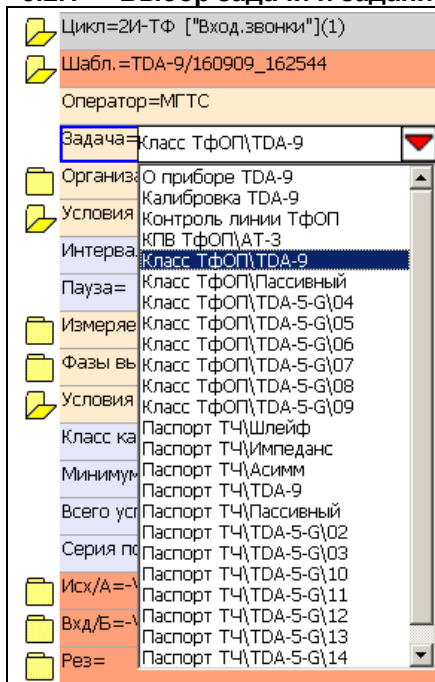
Цикл=2И-ТФ ["Вход.звонки"](1)

Шабл.=TDA-9/160909_162544

Оператор=МГТС

Задача=Класс ТфОП\TDA-9

Организа

Условия

Интерва

Пауза=

Измеряе

Фазы вь

Условия

Класс ка

Минимум

Всего усл

Серия по

Исх/А=-

Вхд/Б=-

Рез=

О приборе TDA-9
Калибровка TDA-9
Контроль линии ТфОП
КПВ ТфОП\AT-3
Класс ТфОП\TDA-9
Класс ТфОП\Пассивный
Класс ТфОП\TDA-5-G\04
Класс ТфОП\TDA-5-G\05
Класс ТфОП\TDA-5-G\06
Класс ТфОП\TDA-5-G\07
Класс ТфОП\TDA-5-G\08
Класс ТфОП\TDA-5-G\09
Паспорт ТЧ\Шлейф
Паспорт ТЧ\Импеданс
Паспорт ТЧ\Асимм
Паспорт ТЧ\TDA-9
Паспорт ТЧ\Пассивный
Паспорт ТЧ\TDA-5-G\02
Паспорт ТЧ\TDA-5-G\03
Паспорт ТЧ\TDA-5-G\10
Паспорт ТЧ\TDA-5-G\11
Паспорт ТЧ\TDA-5-G\12
Паспорт ТЧ\TDA-5-G\13
Паспорт ТЧ\TDA-5-G\14